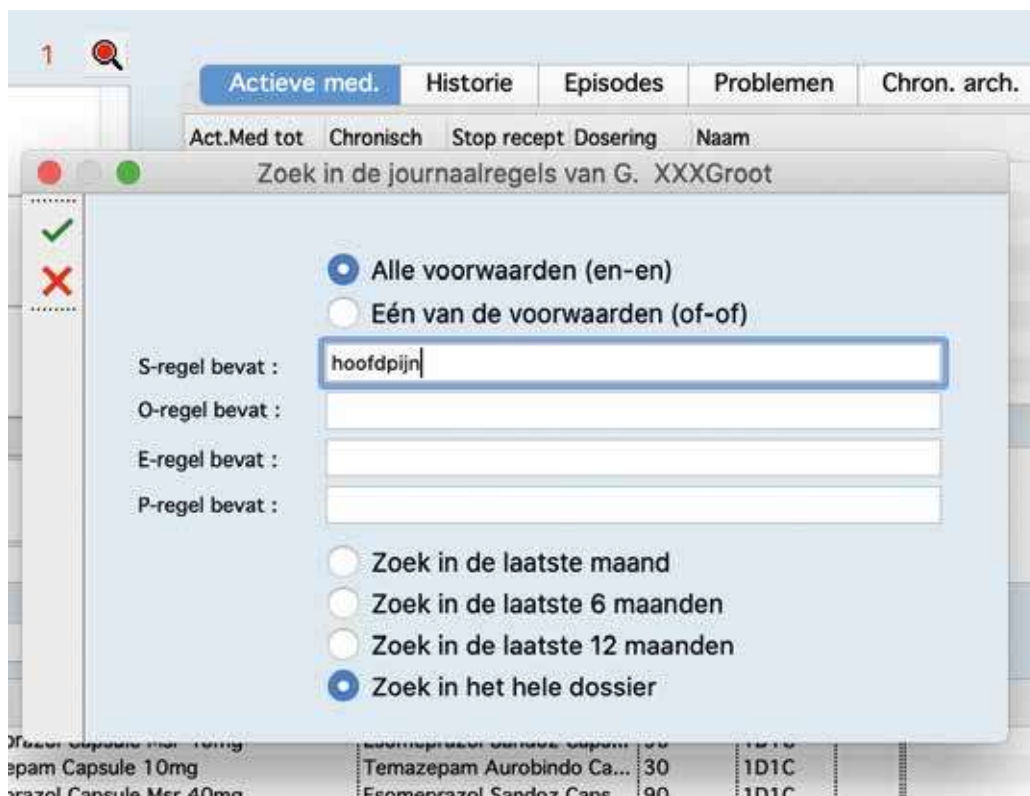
1

Actieve med. | Historie | Episodes | Problemen | Chron. arch.

Act.Med tot | Chronisch | Stop recept | Dosering | Naam

Zoek in de journaalregels van G. XXXGroot

✓
✕

Alle voorwaarden (en-en)
Eén van de voorwaarden (of-of)

S-regel bevat : hoofdpijn
O-regel bevat :
E-regel bevat :
P-regel bevat :

Zoek in de laatste maand
Zoek in de laatste 6 maanden
Zoek in de laatste 12 maanden
Zoek in het hele dossier

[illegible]razol Capsule Msr 10mg | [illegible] | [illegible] | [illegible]
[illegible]epam Capsule 10mg | Temazepam Aurobindo Ca... | 30 | 1D1C
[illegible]razol Capsule Msr 40mg | Esomeprazol Sandoz Caps... | 90 | 1D1C